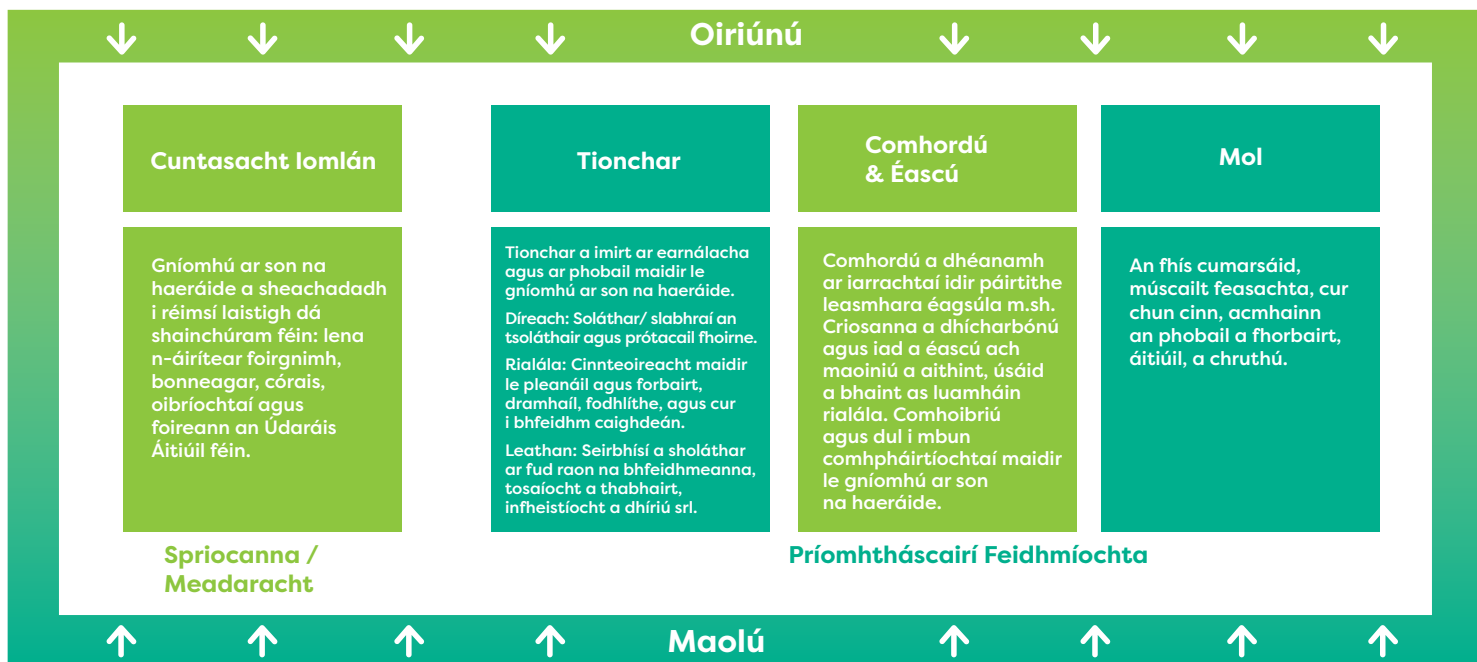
Oiriúnú

Cuntasacht Iomlán

Gníomhú ar son na haeráide a sheachadadh i réimsí laistigh dá shainchúram féin: lena n-áirítear foirgnimh, bonneagar, córais, oibríochtaí agus foireann an Údaráis Áitiúil féin.

Tionchar

Tionchar a imirt ar earnálacha agus ar phobail maidir le gníomhú ar son na haeráide.

Díreach: Soláthar/ slabhraí an tsoláthair agus prótacail fhoirne.

Rialála: Cinnteoireacht maidir le pleanáil agus forbairt, dramhaíl, fodhlíthe, agus cur i bhfeidhm caighdeán.

Leathan: Seirbhísí a sholáthar ar fud raon na bhfeidhmeanna, tosaíocht a thabhairt, infheistíocht a dhíriú srl.

Comhordú & Éascú

Comhordú a dhéanamh ar iarrachtaí idir páirtithe leasmhara éagsúla m.sh. Criosanna a dhícharbónú agus iad a éascú ach maoiniú a aithint, úsáid a bhaint as luamháin rialála. Comhoibriú agus dul i mbun comhpháirtíochtaí maidir le gníomhú ar son na haeráide.

Mol

An fhís cumarsáid, múscailt feasachta, cur chun cinn, acmhainn an phobail a fhorbairt, áitiúil, a chruthú.

Spriocanna / Meadaracht

Príomhtháscairí Feidhmíochta

Maolú